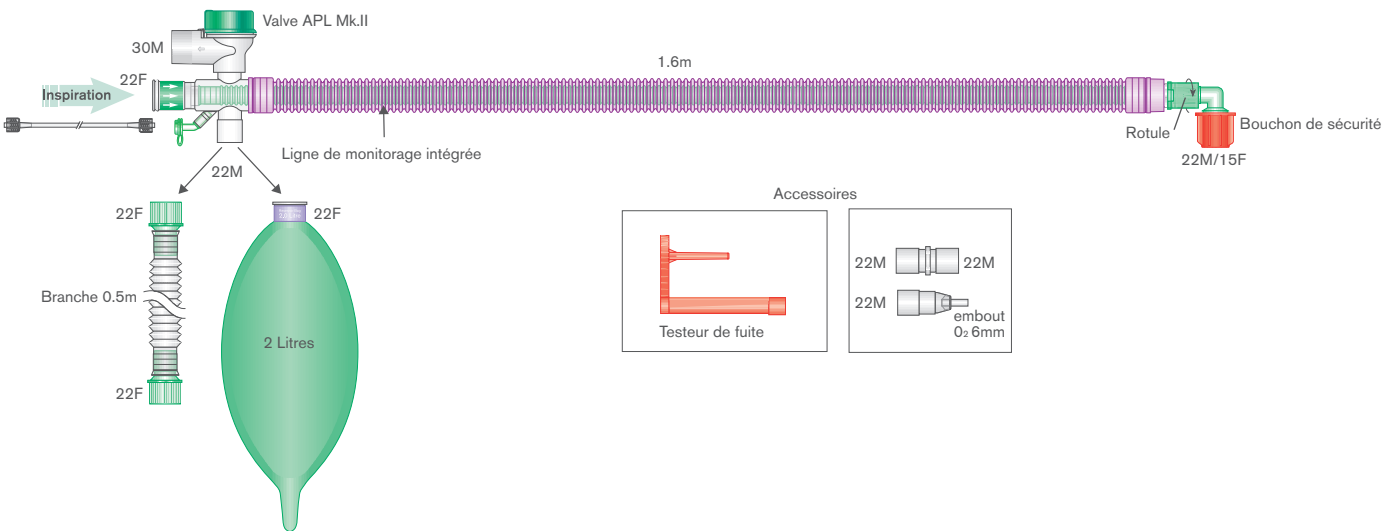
Valve APL Mk.II

30M

22F

Inspiration

1.6m

Ligne de monitorage intégrée

Rotule

Bouchon de sécurité

22M/15F

22M

22F

Branche 0.5m

22F

22F

2 Litres

Accessoires

Testeur de fuite

22M 22M

22M embout $O_2$ 6mm